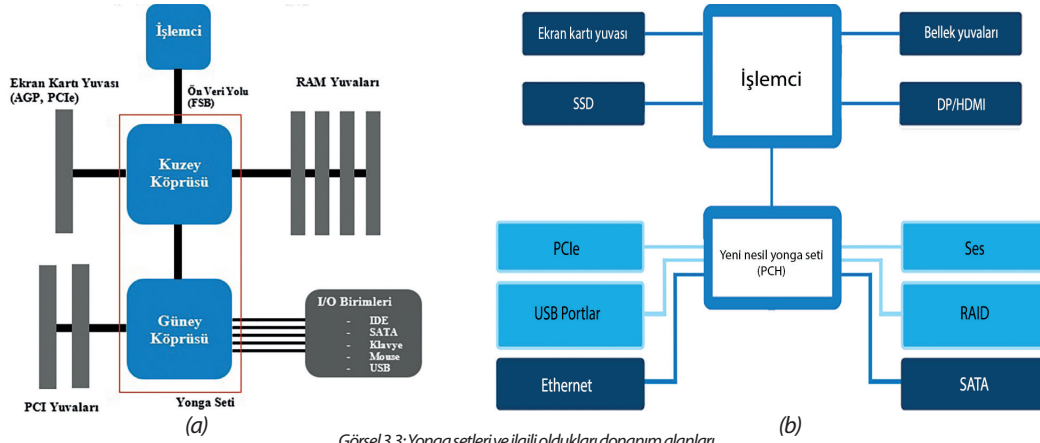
İşlemci

Ekran Kartı Yuvası (AGP, PCIe)

Ön Veri Yolu (FSB)

RAM Yuvaları

Kuzey Köprüsü

Güney Köprüsü

I/O Birimleri
- IDE
- SATA
- Klavye
- Mouse
- USB

PCI Yuvaları

Yonga Seti

(a)

Ekran kartı yuvası

İşlemci

Bellek yuvaları

SSD

DP/HDMI

PCIe

Yeni nesil yonga seti (PCH)

Ses

USB Portlar

RAID

Ethernet

SATA

(b)

Görsel 3.3: Yonga setleri ve ilgili oldukları donanım alanları